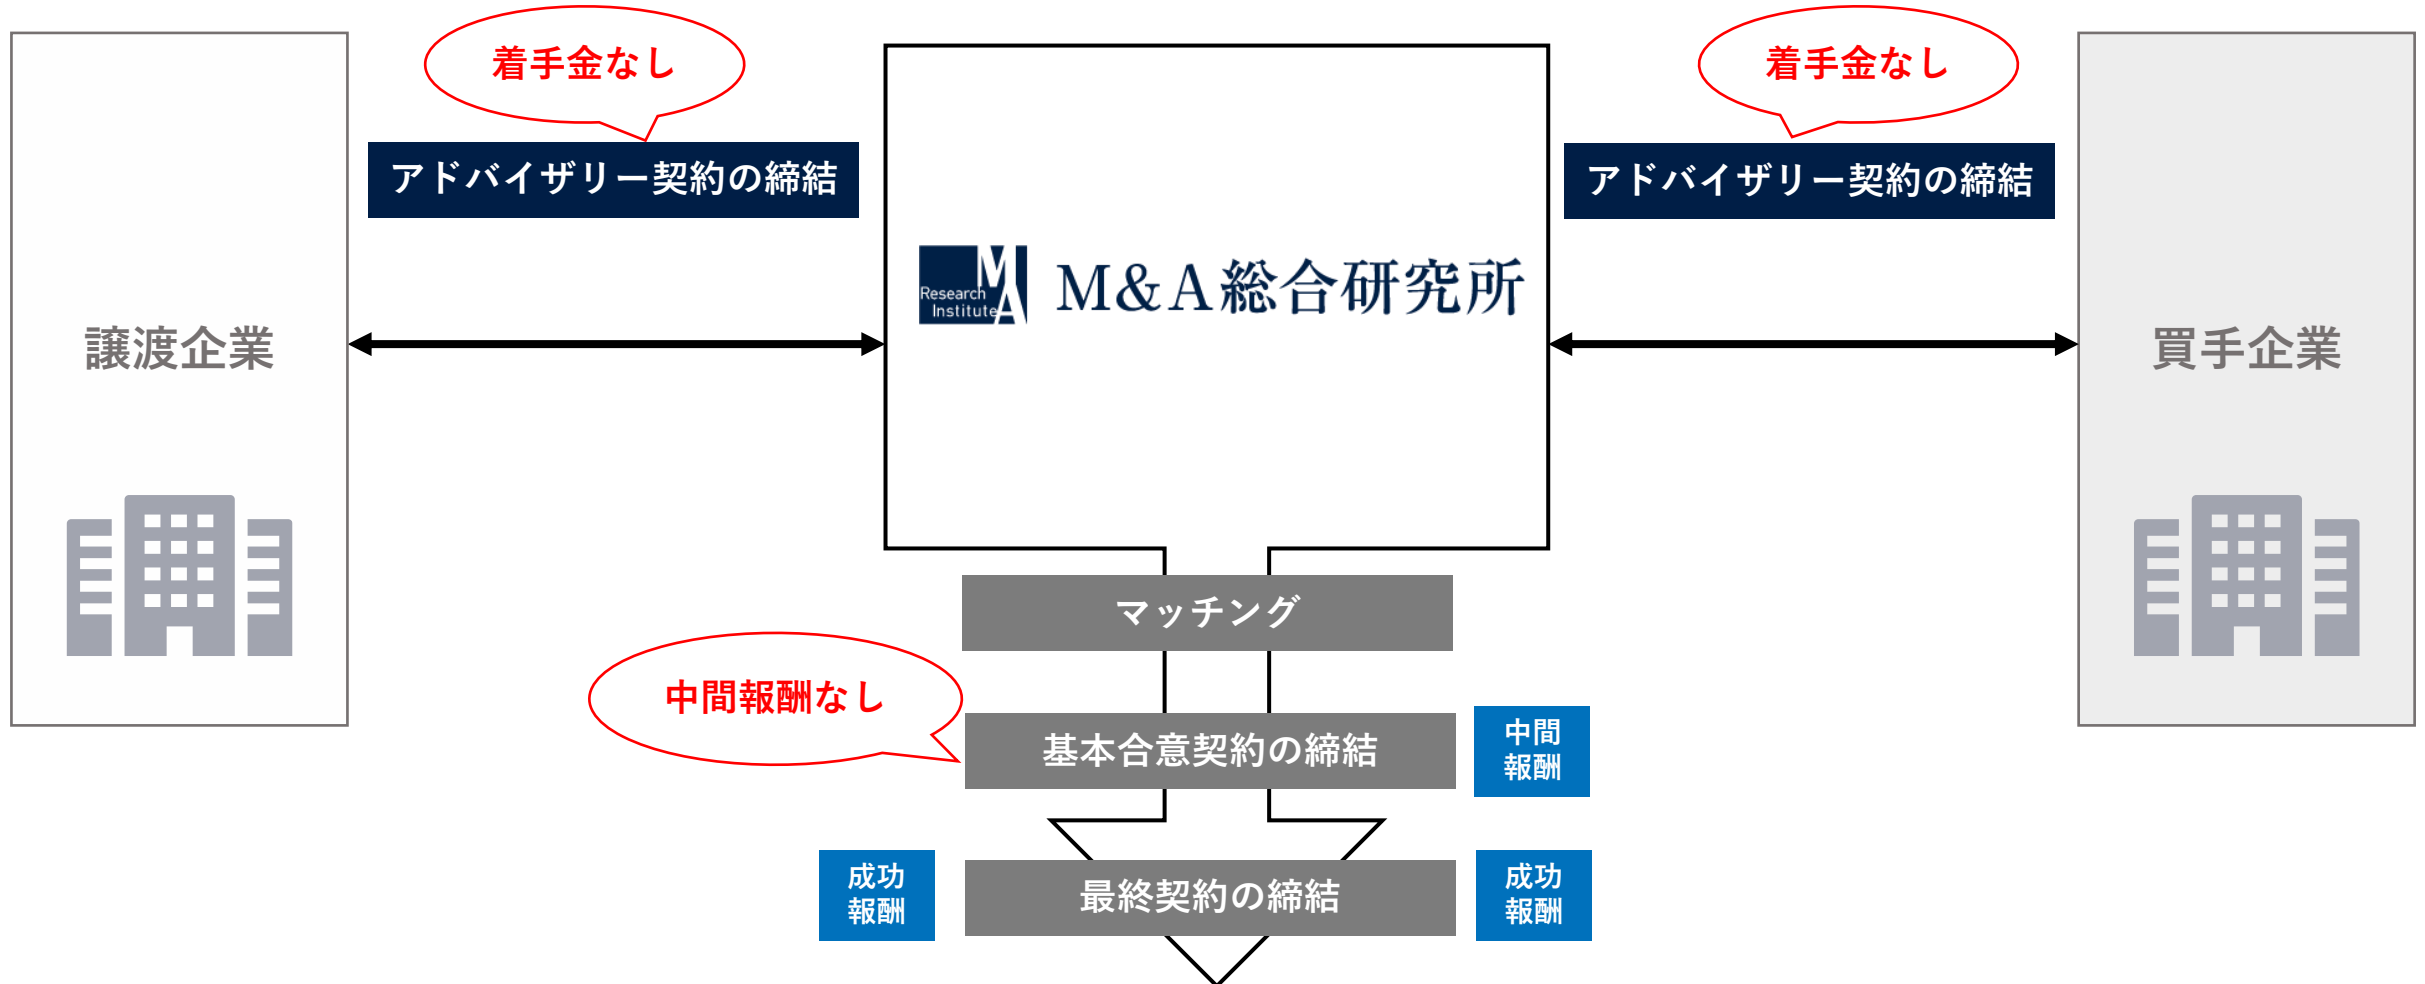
着手金なし

アドバイザリー契約の締結

譲渡企業

M&A Research Institute M&A総合研究所

着手金なし

アドバイザリー契約の締結

買手企業

マッチング

中間報酬なし

基本合意契約の締結

中間報酬

成功報酬

最終契約の締結

成功報酬